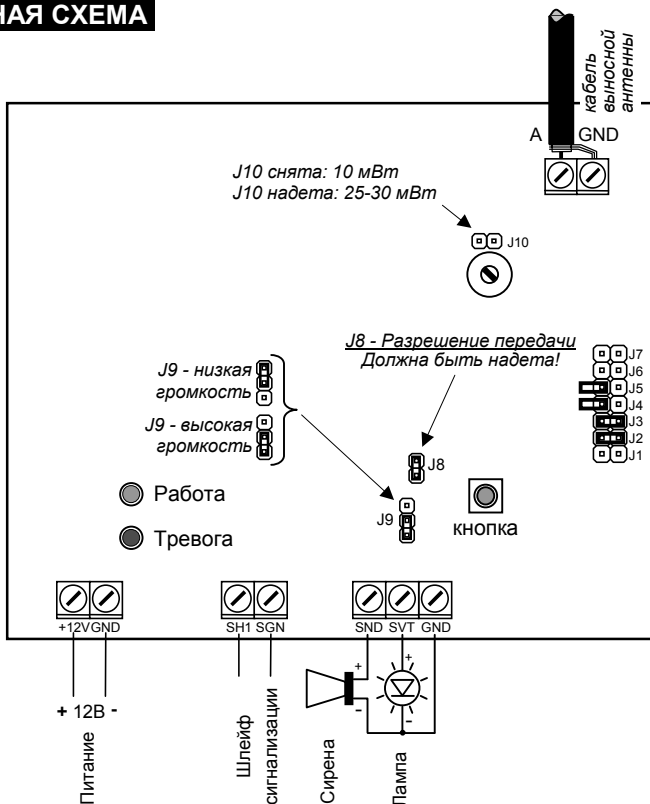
НАЯ СХЕМА

кабель выносной антенны

A GND

J10 снята: 10 мВт
J10надета: 25-30 мВт

J10

J8 - Разрешение передачи
Должна быть надета!

J7
J6
J5
J4
J3
J2
J1

J9 - низкая громкость

J9 - высокая громкость

J8

J9

Работа

Тревога

кнопка

+12V GND

SH1 SGN

SND SVT GND

+ 12В -

Питание

Шлейф сигнализации

Сирена

Лампа